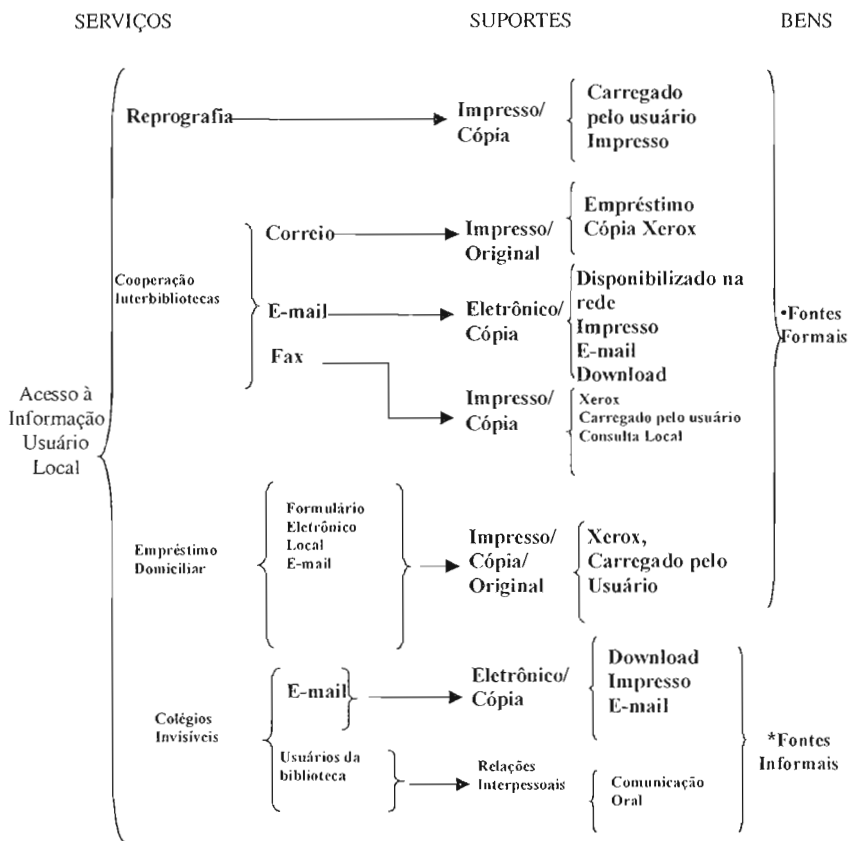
SERVIÇOS SUPORTES BENS

Acesso à Informação Usuário Local

Reprografia Impresso/ Cópia Carregado pelo usuário Impresso

Cooperação Interbibliotecas

Correio Impresso/ Original Empréstimo Cópia Xerox

E-mail Eletrônico/ Cópia Disponibilizado na rede Impresso E-mail Download

Fax Impresso/ Cópia Xerox Carregado pelo usuário Consulta Local

•Fontes Formais

Empréstimo Domiciliar

Formulário Eletrônico Local E-mail Impresso/ Cópia/ Original Xerox, Carregado pelo Usuário

Colégios Invisíveis

E-mail Eletrônico/ Cópia Download Impresso E-mail

Usuários da biblioteca Relações Interpessoais Comunicação Oral

*Fontes Informais